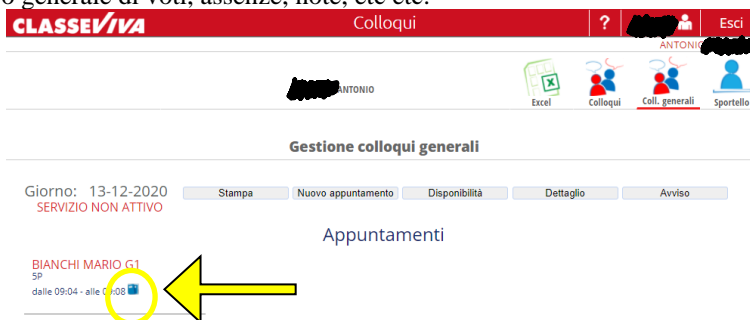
o generale di voti, assenze, note, etc etc.

CLASSEVIVA

Colloqui

?

Esci

ANTONIO

ANTONIO

Excel

Colloqui

Coll. generali

Sportello

Gestione colloqui generali

Giorno: 13-12-2020

SERVIZIO NON ATTIVO

Stampa

Nuovo appuntamento

Disponibilità

Dettaglio

Avviso

Appuntamenti

BIANCHI MARIO G1

5P

dalle 09:04 - alle 0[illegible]08